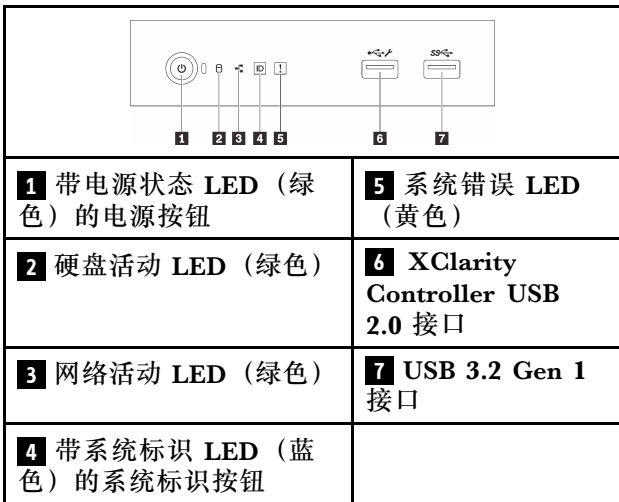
ID !

1 2 3 4 5 6 7

| | |
|---|---|
| 1 带电源状态 LED（绿色）的电源按钮 | 5 系统错误 LED（黄色） |
| 2 硬盘活动 LED（绿色） | 6 XClarity Controller USB 2.0 接口 |
| 3 网络活动 LED（绿色） | 7 USB 3.2 Gen 1 接口 |
| 4 带系统标识 LED（蓝色）的系统标识按钮 | |